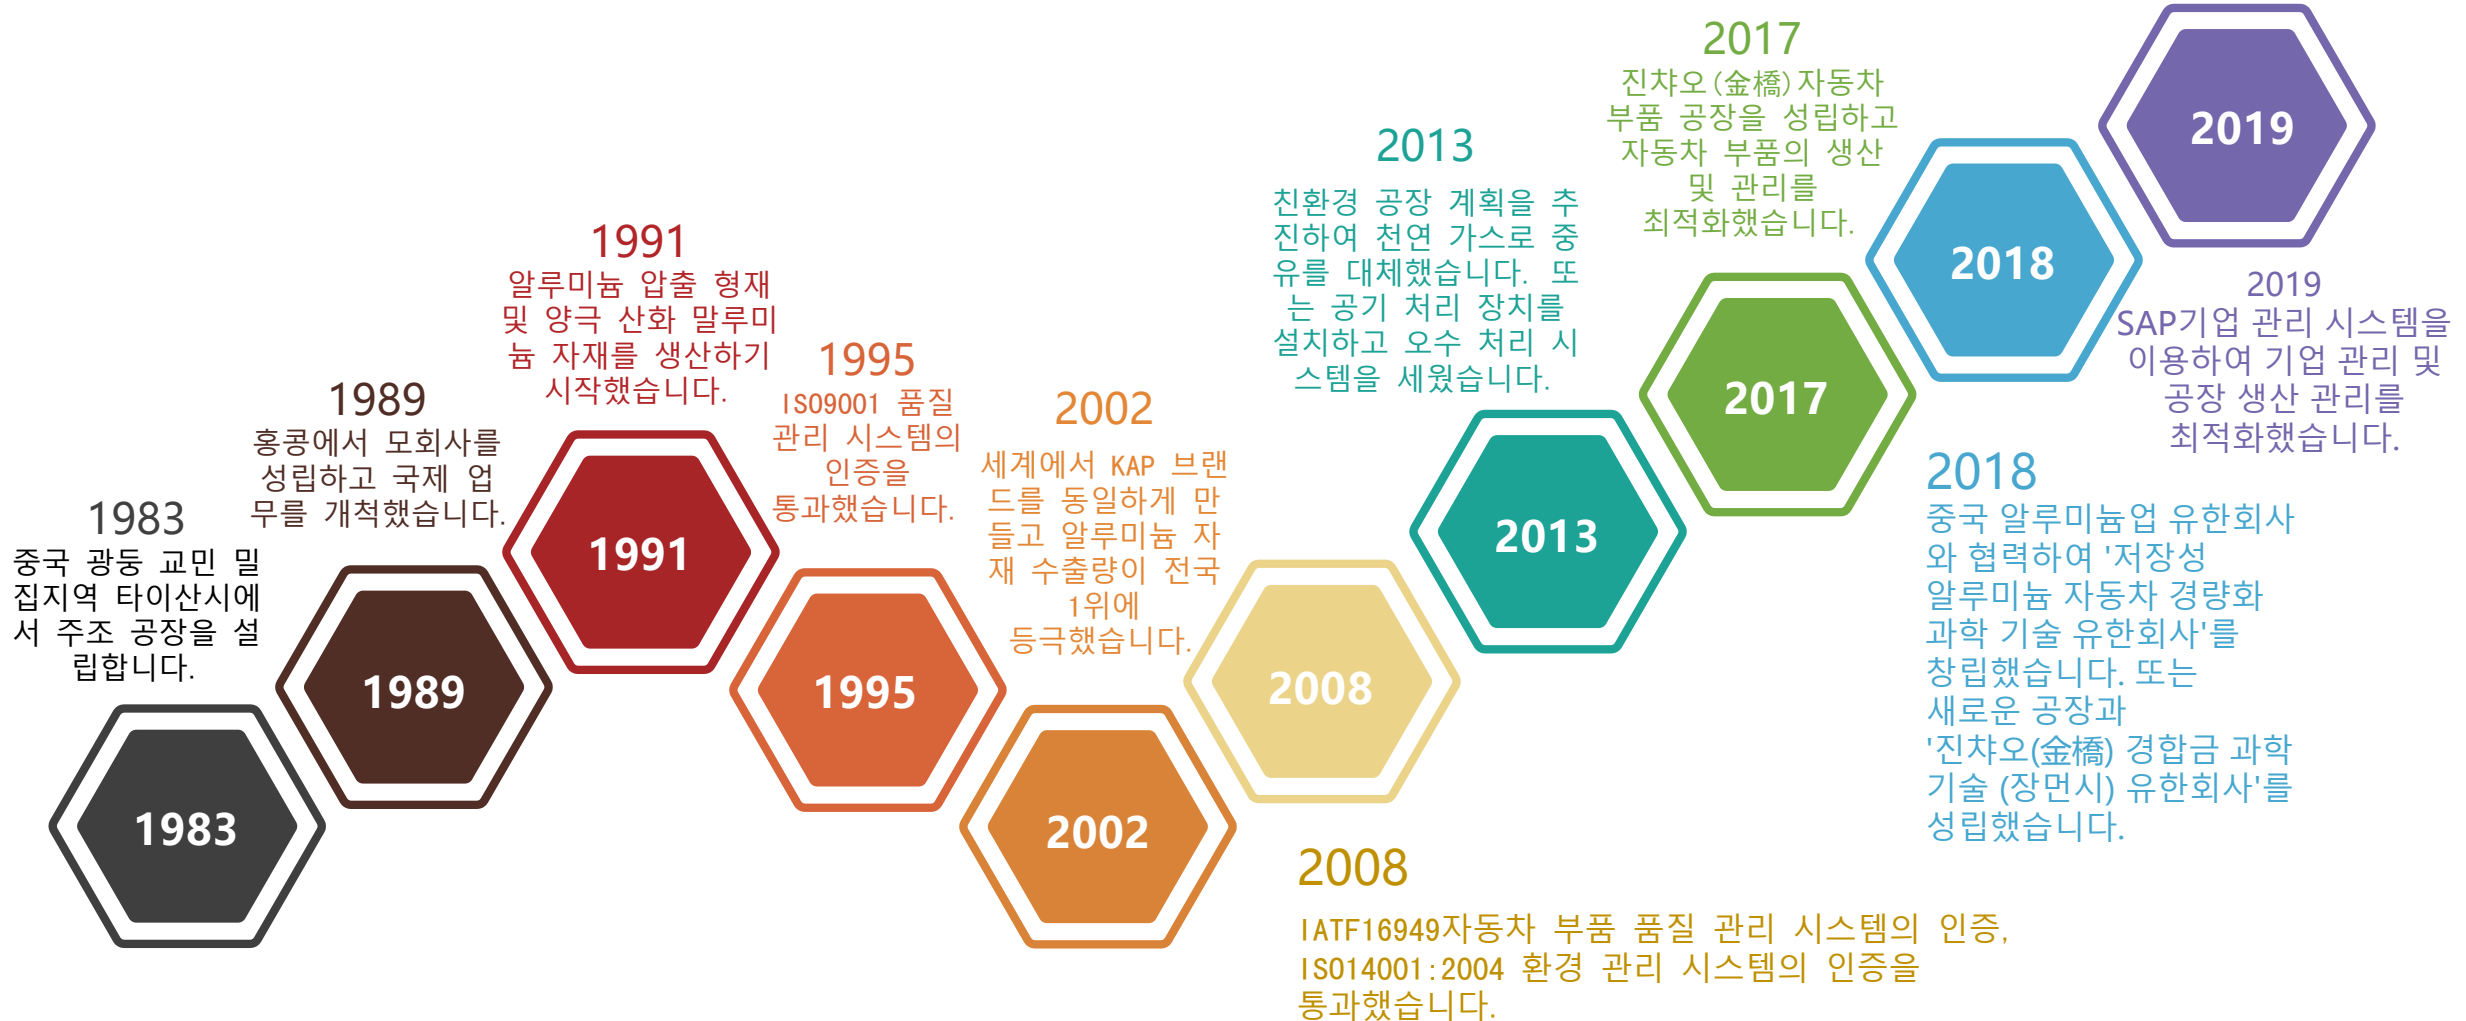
1983
중국 광둥 교민 밀집지역 타이산시에서 주조 공장을 설립합니다.

1989
홍콩에서 모회사를 성립하고 국제 업무를 개척했습니다.

1991
알루미늄 압출 형재 및 양극 산화 말루미늄 자재를 생산하기 시작했습니다.

1995
IS09001 품질 관리 시스템의 인증을 통과했습니다.

2002
세계에서 KAP 브랜드를 동일하게 만들고 알루미늄 자재 수출량이 전국 1위에 등극했습니다.

2008
IATF16949자동차 부품 품질 관리 시스템의 인증, IS014001:2004 환경 관리 시스템의 인증을 통과했습니다.

2013
친환경 공장 계획을 추진하여 천연 가스로 중유를 대체했습니다. 또는 공기 처리 장치를 설치하고 오수 처리 시스템을 세웠습니다.

2017
진챠오(金橋)자동차 부품 공장을 성립하고 자동차 부품의 생산 및 관리를 최적화했습니다.

2018
중국 알루미늄업 유한회사와 협력하여 '저장성 알루미늄 자동차 경량화 과학 기술 유한회사'를 창립했습니다. 또는 새로운 공장과 '진챠오(金橋) 경합금 과학 기술 (장먼시) 유한회사'를 성립했습니다.

2019
SAP기업 관리 시스템을 이용하여 기업 관리 및 공장 생산 관리를 최적화했습니다.

1983
1989
1991
1995
2002
2008
2013
2017
2018
2019